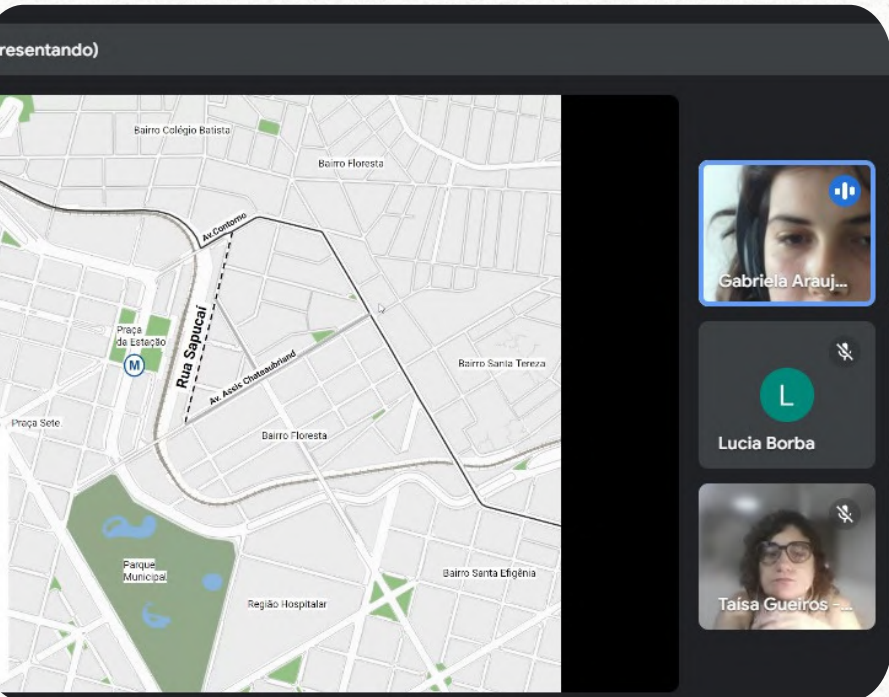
resentando)

Bairro Colégio Batista
Bairro Floresta
Av. Contorno
Praça da Estação
M
Rua Sapucaí
Av. Assis Chateaubriand
Bairro Santa Tereza
Praça Sete
Bairro Floresta
Parque Municipal
Bairro Santa Efigênia
Região Hospitalar

Gabriela Arauj...
L
Lucia Borba
Taisa Gueiros -...